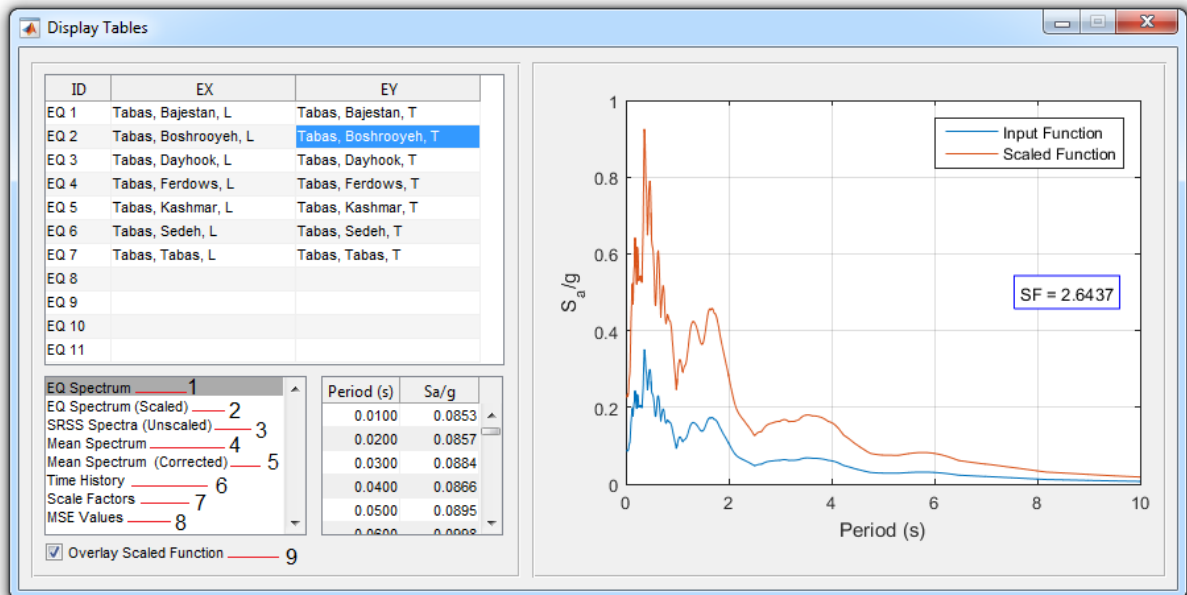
Display Tables

| ID | EX | EY |
|---|---|---|
| EQ 1 | Tabas, Bajestan, L | Tabas, Bajestan, T |
| EQ 2 | Tabas, Boshrooyeh, L | Tabas, Boshrooyeh, T |
| EQ 3 | Tabas, Dayhook, L | Tabas, Dayhook, T |
| EQ 4 | Tabas, Ferdows, L | Tabas, Ferdows, T |
| EQ 5 | Tabas, Kashmar, L | Tabas, Kashmar, T |
| EQ 6 | Tabas, Sedeh, L | Tabas, Sedeh, T |
| EQ 7 | Tabas, Tabas, L | Tabas, Tabas, T |
| EQ 8 | | |
| EQ 9 | | |
| EQ 10 | | |
| EQ 11 | | |

EQ Spectrum 1
EQ Spectrum (Scaled) 2
SRSS Spectra (Unscaled) 3
Mean Spectrum 4
Mean Spectrum (Corrected) 5
Time History 6
Scale Factors 7
MSE Values 8

| Period (s) | Sa/g |
|---|---|
| 0.0100 | 0.0853 |
| 0.0200 | 0.0857 |
| 0.0300 | 0.0884 |
| 0.0400 | 0.0866 |
| 0.0500 | 0.0895 |
| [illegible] | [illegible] |

Overlay Scaled Function 9

Input Function
Scaled Function
SF = 2.6437
$S_a/g$
1
0.8
0.6
0.4
0.2
0
0
2
4
6
8
10
Period (s)